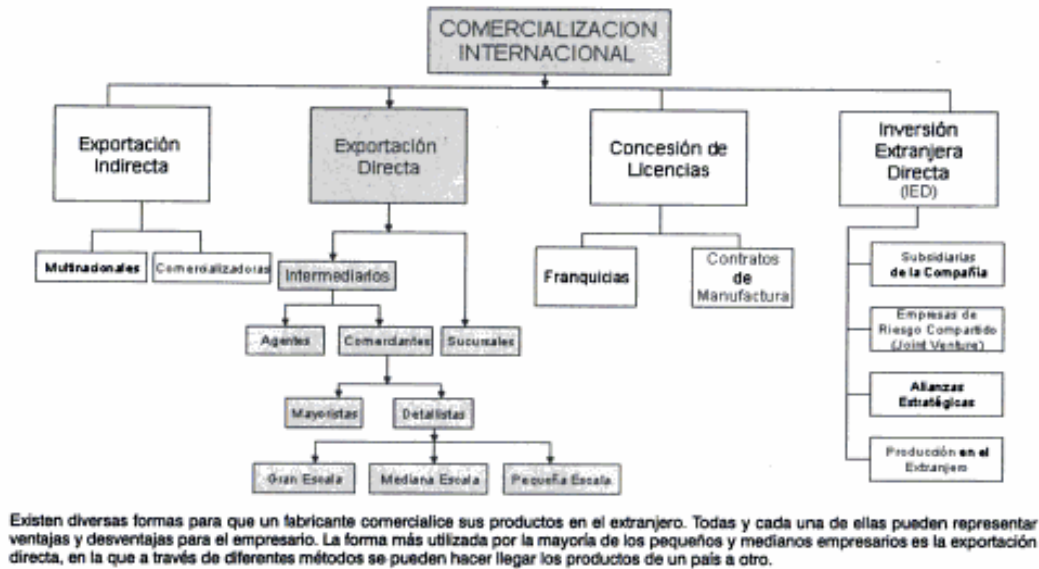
COMERCIALIZACION INTERNACIONAL

Exportación Indirecta

Multinacionales

Comercializadoras

Exportación Directa

Intermediarios

Agentes

Comerciantes

Mayoristas

Detallistas

Gran Escala

Mediana Escala

Pequeña Escala

Sucursales

Concesión de Licencias

Franquicias

Contratos de Manufactura

Inversión Extranjera Directa (IED)

Subsidiarias de la Compañía

Empresas de Riesgo Compartido (Joint Venture)

Alianzas Estratégicas

Producción en el Extranjero

Existen diversas formas para que un fabricante comercialice sus productos en el extranjero. Todas y cada una de ellas pueden representar ventajas y desventajas para el empresario. La forma más utilizada por la mayoría de los pequeños y medianos empresarios es la exportación directa, en la que a través de diferentes métodos se pueden hacer llegar los productos de un país a otro.